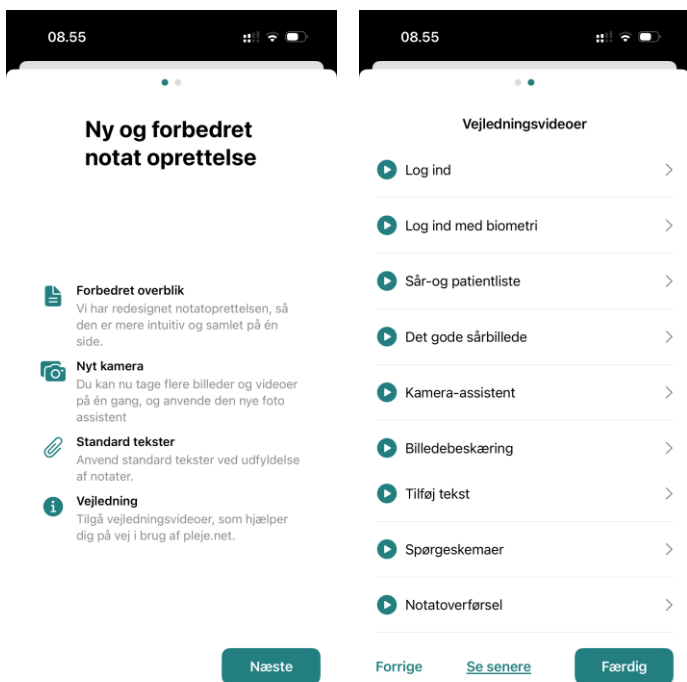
08.55

Ny og forbedret notat oprettelse

Forbedret overblik
Vi har redesignet notatoprettelsen, så den er mere intuitiv og samlet på én side.

Nyt kamera
Du kan nu tage flere billeder og videoer på én gang, og anvende den nye foto assistent

Standard tekster
Anvend standard tekster ved udfyldelse af notater.

Vejledning
Tilgå vejledningsvideoer, som hjælper dig på vej i brug af pleje.net.

Næste

08.55

Vejledningsvideoer

Log ind

Log ind med biometri

Sår-og patientliste

Det gode sårbillede

Kamera-assistent

Billedebeskæring

Tilføj tekst

Spørgeskemaer

Notatoverførsel

Forrige

Se senere

Færdig